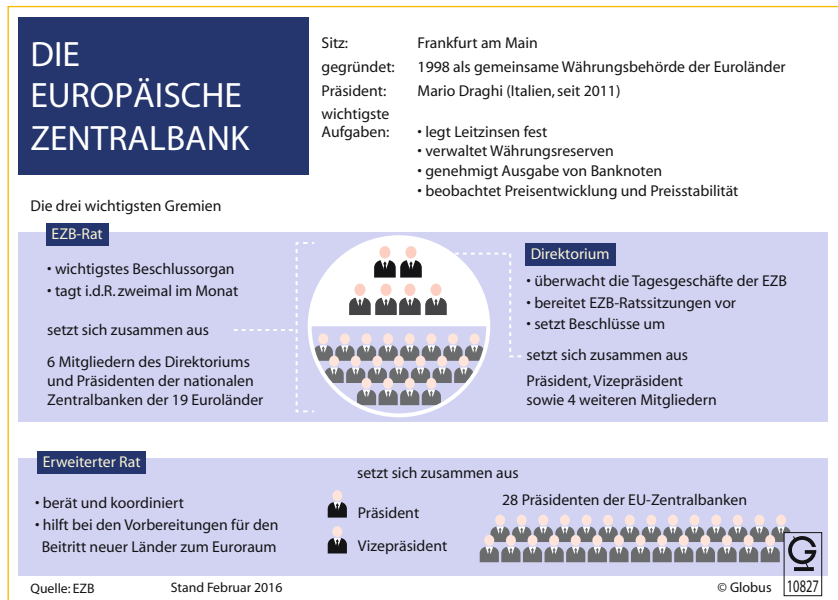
DIE EUROPÄISCHE ZENTRALBANK

Sitz: Frankfurt am Main
gegründet: 1998 als gemeinsame Währungsbehörde der Euroländer
Präsident: Mario Draghi (Italien, seit 2011)
wichtigste Aufgaben:
• legt Leitzinsen fest
• verwaltet Währungsreserven
• genehmigt Ausgabe von Banknoten
• beobachtet Preisentwicklung und Preisstabilität

Die drei wichtigsten Gremien

EZB-Rat
• wichtigstes Beschlussorgan
• tagt i.d.R. zweimal im Monat

setzt sich zusammen aus

6 Mitgliedern des Direktoriums und Präsidenten der nationalen Zentralbanken der 19 Euroländer

Direktorium
• überwacht die Tagesgeschäfte der EZB
• bereitet EZB-Ratssitzungen vor
• setzt Beschlüsse um

setzt sich zusammen aus

Präsident, Vizepräsident sowie 4 weiteren Mitgliedern

Erweiterter Rat
• berät und koordiniert
• hilft bei den Vorbereitungen für den Beitritt neuer Länder zum Euroraum

setzt sich zusammen aus

Präsident

Vizepräsident

28 Präsidenten der EU-Zentralbanken

G
10827

Quelle: EZB Stand Februar 2016 © Globus